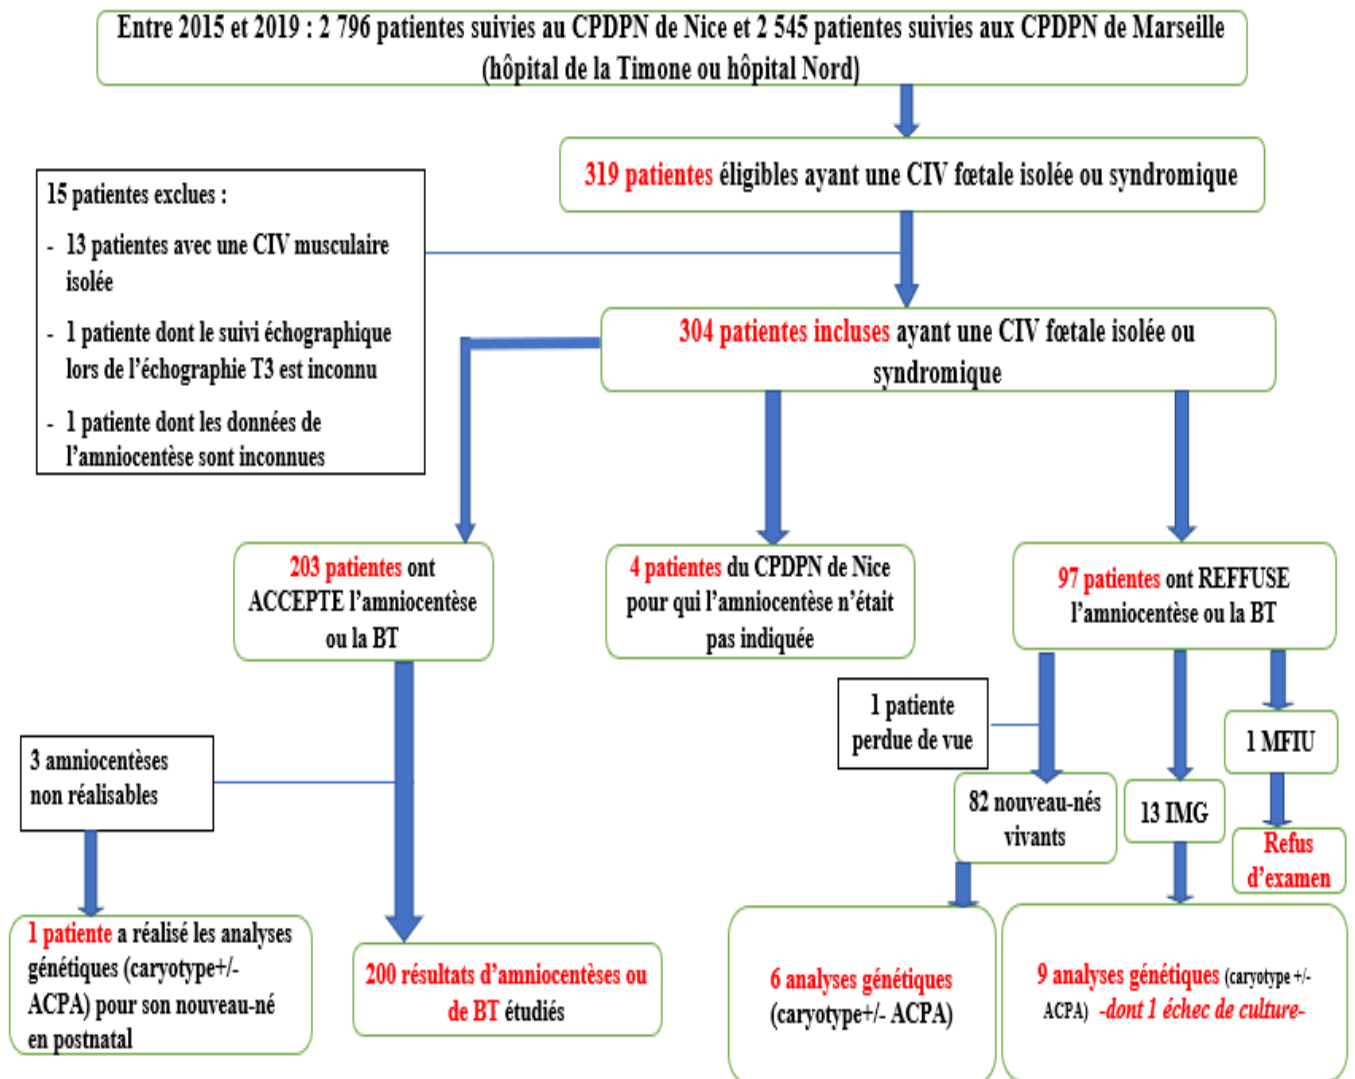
Entre 2015 et 2019 : 2 796 patientes suivies au CPDPN de Nice et 2 545 patientes suivies aux CPDPN de Marseille (hôpital de la Timone ou hôpital Nord)

319 patientes éligibles ayant une CIV fœtale isolée ou syndromique

15 patientes exclues :
- 13 patientes avec une CIV musculaire isolée
- 1 patiente dont le suivi échographique lors de l'échographie T3 est inconnu
- 1 patiente dont les données de l'amniocentèse sont inconnues

304 patientes incluses ayant une CIV fœtale isolée ou syndromique

203 patientes ont ACCEPTE l'amniocentèse ou la BT

4 patientes du CPDPN de Nice pour qui l'amniocentèse n'était pas indiquée

97 patientes ont REFFUSE l'amniocentèse ou la BT

1 patiente perdue de vue

3 amniocentèses non réalisables

82 nouveau-nés vivants

13 IMG

1 MFIU

Refus d'examen

1 patiente a réalisé les analyses génétiques (caryotype+/- ACPA) pour son nouveau-né en postnatal

200 résultats d'amniocentèses ou de BT étudiés

6 analyses génétiques (caryotype+/- ACPA)

9 analyses génétiques (caryotype +/- ACPA) -dont 1 échec de culture-